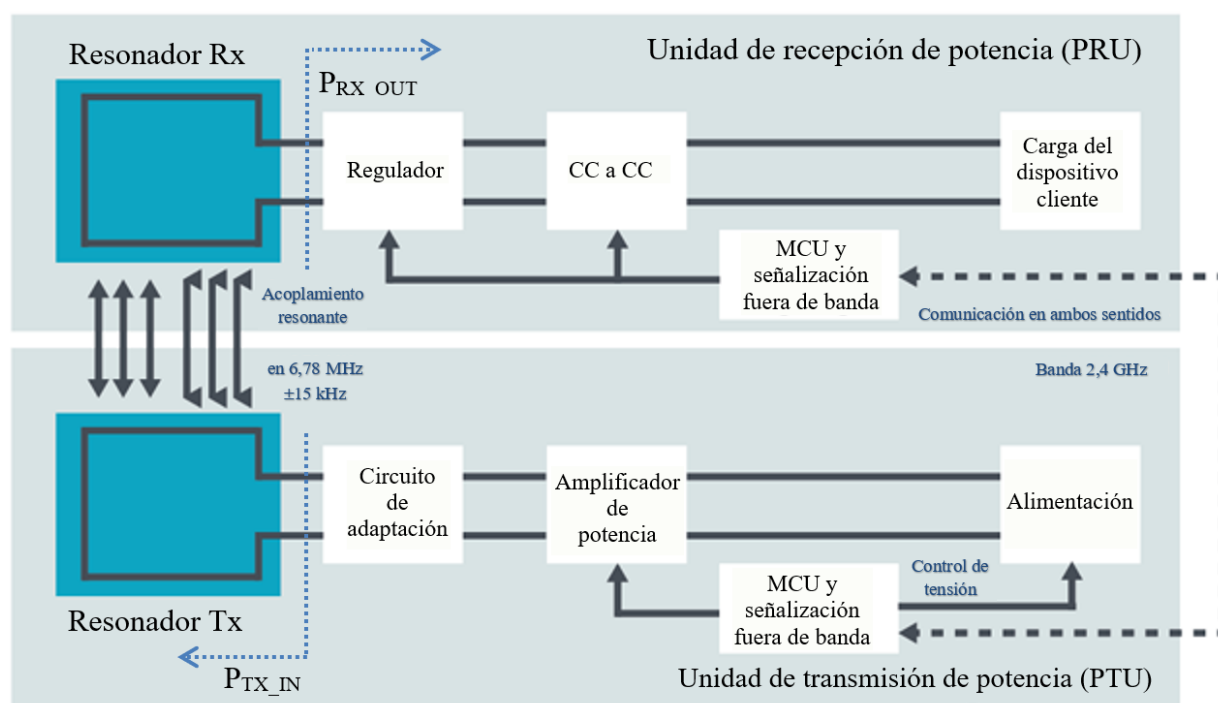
Resonador Rx

$P_{RX\ OUT}$

Unidad de recepción de potencia (PRU)

Regulador

CC a CC

Carga del dispositivo cliente

MCU y señalización fuera de banda

Acoplamiento resonante

Comunicación en ambos sentidos

en 6,78 MHz ±15 kHz

Banda 2,4 GHz

Circuito de adaptación

Amplificador de potencia

Alimentación

Control de tensión

MCU y señalización fuera de banda

Resonador Tx

$P_{TX\_IN}$

Unidad de transmisión de potencia (PTU)